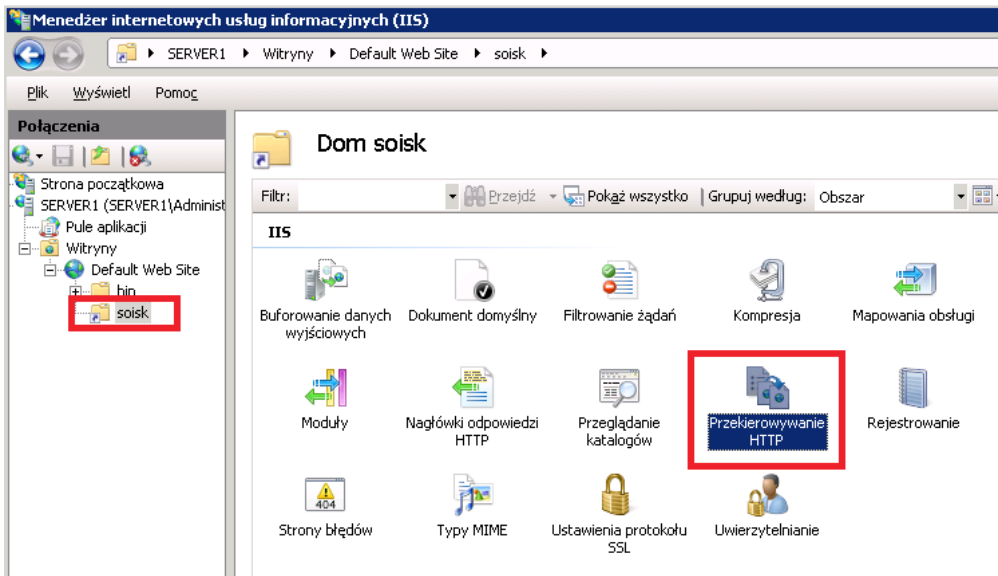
Menedżer internetowych usług informacyjnych (IIS)

SERVER1 ▸ Witryny ▸ Default Web Site ▸ soisk ▸

Plik Wyświetl Pomoc

Połączenia

Strona początkowa
SERVER1 (SERVER1\Administ
Pule aplikacji
Witryny
Default Web Site
bin
soisk

Dom soisk

Filtr: Przejdź Pokaż wszystko Grupuj według: Obszar

IIS

Buforowanie danych wyjściowych
Dokument domyślny
Filtrowanie żądań
Kompresja
Mapowania obsługi
Moduły
Nagłówki odpowiedzi HTTP
Przeglądanie katalogów
Przekierowywanie HTTP
Rejestrowanie
404
Strony błędów
Typy MIME
Ustawienia protokołu SSL
Uwierzytelnianie